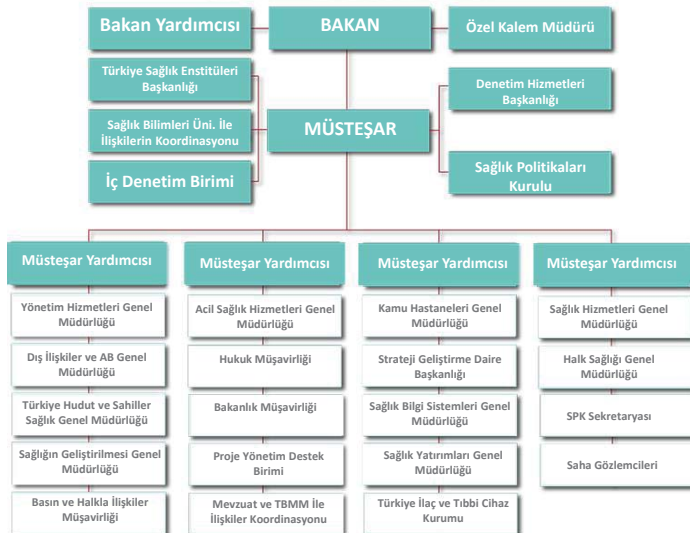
Bakan Yardımcısı

BAKAN

Özel Kalem Müdürü

Türkiye Sağlık Enstitüleri Başkanlığı

Sağlık Bilimleri Üni. İle İlişkilerin Koordinasyonu

İç Denetim Birimi

MÜSTEŞAR

Denetim Hizmetleri Başkanlığı

Sağlık Politikaları Kurulu

Müsteşar Yardımcısı

Yönetim Hizmetleri Genel Müdürlüğü

Dış İlişkiler ve AB Genel Müdürlüğü

Türkiye Hudut ve Sahiller Sağlık Genel Müdürlüğü

Sağlığın Geliştirilmesi Genel Müdürlüğü

Basın ve Halkla İlişkiler Müşavirliği

Müsteşar Yardımcısı

Acil Sağlık Hizmetleri Genel Müdürlüğü

Hukuk Müşavirliği

Bakanlık Müşavirliği

Proje Yönetim Destek Birimi

Mevzuat ve TBMM İle İlişkiler Koordinasyonu

Müsteşar Yardımcısı

Kamu Hastaneleri Genel Müdürlüğü

Strateji Geliştirme Daire Başkanlığı

Sağlık Bilgi Sistemleri Genel Müdürlüğü

Sağlık Yatırımları Genel Müdürlüğü

Türkiye İlaç ve Tıbbi Cihaz Kurumu

Müsteşar Yardımcısı

Sağlık Hizmetleri Genel Müdürlüğü

Halk Sağlığı Genel Müdürlüğü

SPK Sekretaryası

Saha Gözlemcileri